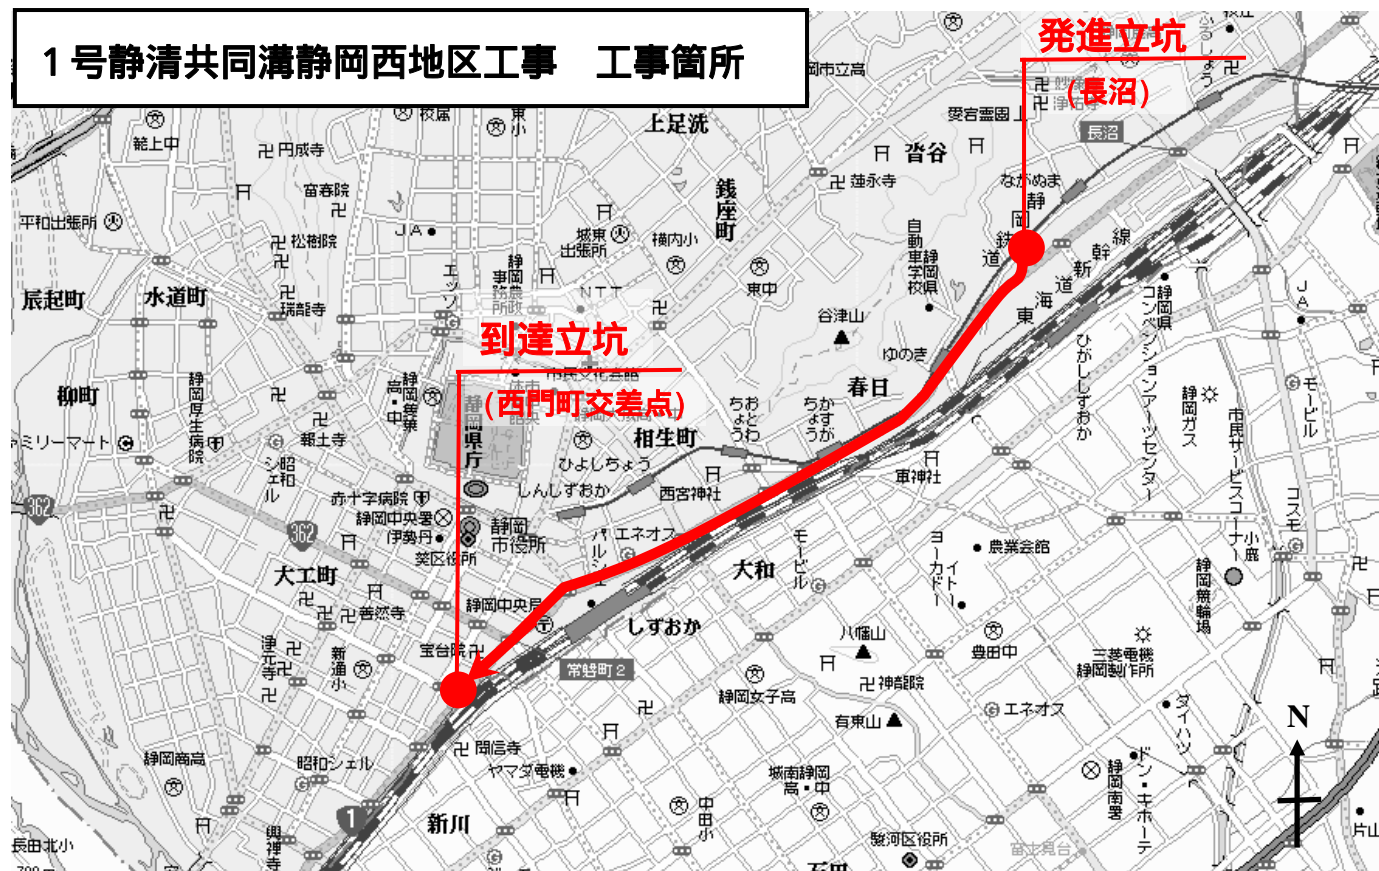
１号静清共同溝静岡西地区工事　工事箇所

発進立坑
（長沼）

到達立坑
（西門町交差点）

上足洗
銭座町
沓谷
春日
相生町
大和
しずおか
新川
辰起町
水道町
柳町
大工町
静岡県庁
静岡市役所
静岡中央署
伊勢丹
葵区役所
静岡中央局
宝台院
常磐町２
蓮永寺
谷津山
八幡山
有東山
神龍院
静岡女子高
豊田中
農業会館
静岡県コンベンションアーツセンター
静岡ガス
市民サービスコーナー
静岡競輪場
三菱電機静岡製作所
静岡南署
ドン・キホーテ
駿河区役所
城南静岡高・中
中田小
ヤマダ電機
間信寺
静岡商高
昭和シェル
長田北小
平和出張所
能上中
円成寺
宝泰院
松樹院
瑞龍寺
報土寺
静岡厚生病院
ファミリーマート
赤十字病院
善然寺
新通小
JA
城東出張所
横内小
東中
静岡事務所
ゆのき
ちおとわ
ちかすうが
ひよしちょう
しんしずおか
西宮神社
エネオス
パルシェ
モービル
ヨーカドー
イトー
車神社
愛宕霊園
ながぬま
静岡鉄道
東海道
新幹線
ひがししずおか
長沼
モービル
JA
コスモ
小鹿
エネオス
ダイハツ
自動車学校
静岡県
エッソ
NTT
静岡高
静岡英和
静岡中
シ昭和ル
津元寺
興津寺
校庭
東小
N
362
1